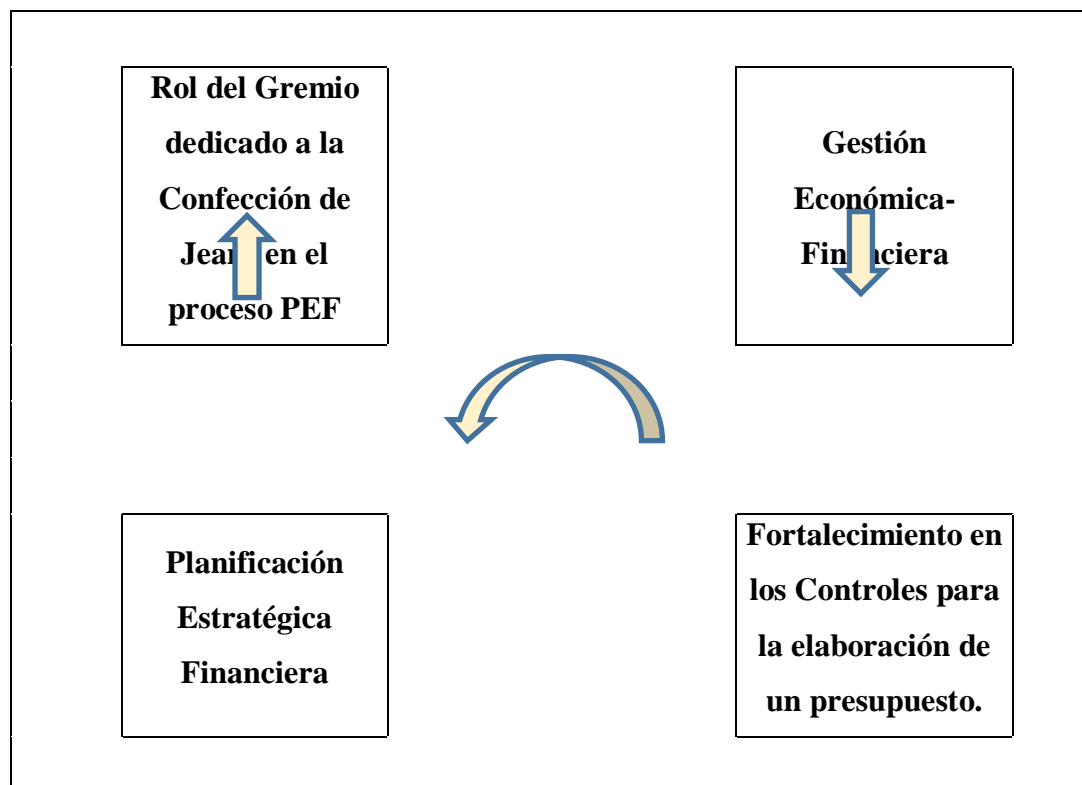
Rol del Gremio dedicado a la Confección de Jea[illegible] en el proceso PEF

Gestión Económica-Fin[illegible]nciera

Planificación Estratégica Financiera

Fortalecimiento en los Controles para la elaboración de un presupuesto.